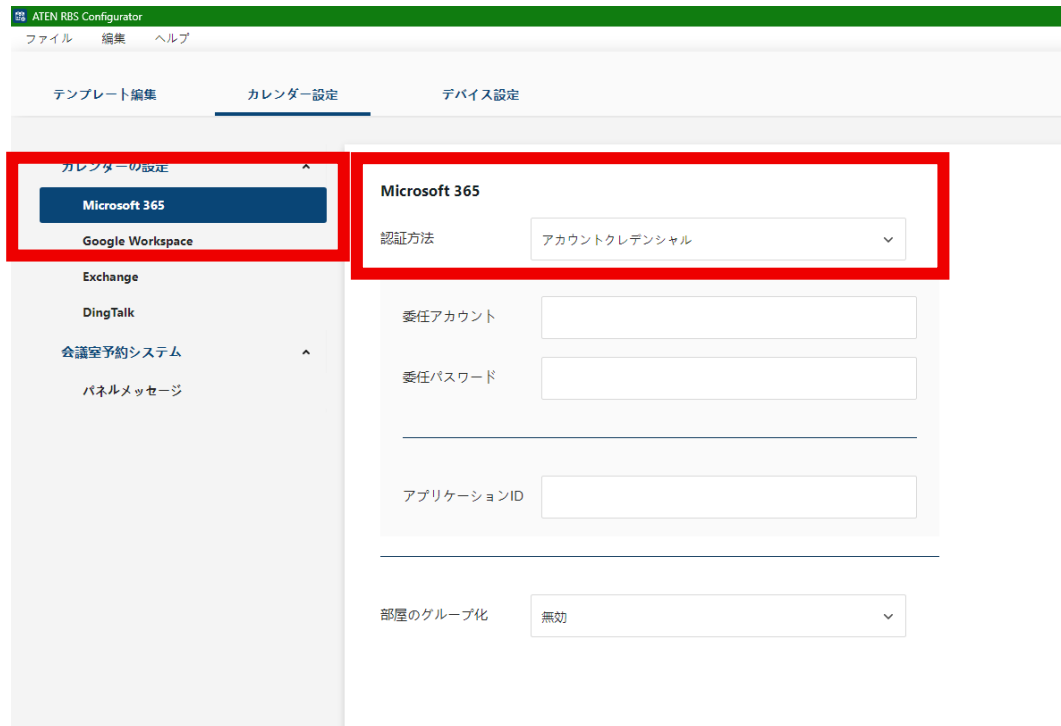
ATEN RBS Configurator

ファイル 編集 ヘルプ

テンプレート編集 カレンダー設定 デバイス設定

カレンダーの設定

Microsoft 365

Google Workspace

Exchange

DingTalk

会議室予約システム

パネルメッセージ

Microsoft 365

認証方法 アカウントクレデンシャル

委任アカウント

委任パスワード

アプリケーションID

部屋のグループ化 無効